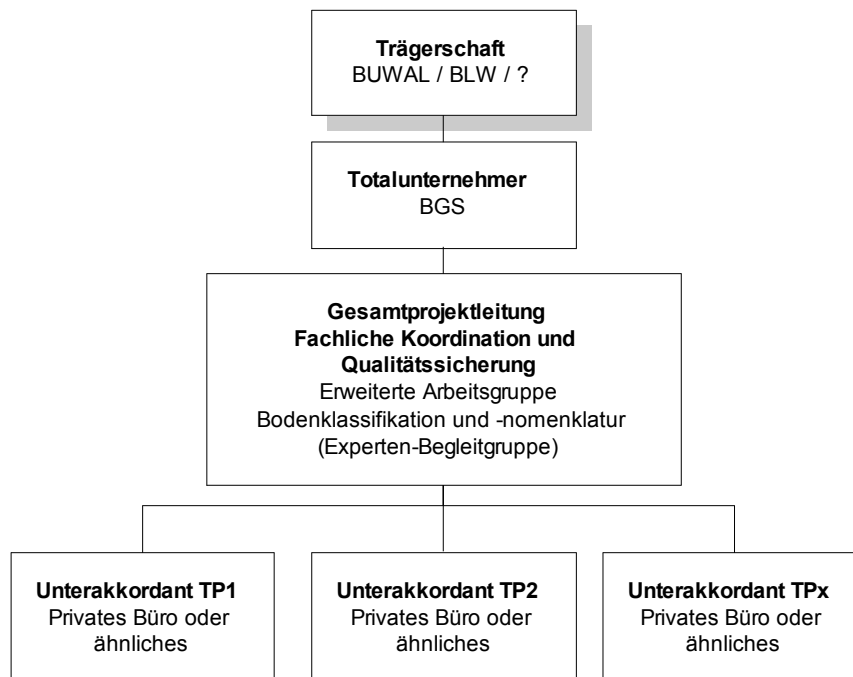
**Trägerschaft**
BUWAL / BLW / ?

**Totalunternehmer**
BGS

**Gesamtprojektleitung**
**Fachliche Koordination und Qualitätssicherung**
Erweiterte Arbeitsgruppe Bodenklassifikation und -nomenklatur (Experten-Begleitgruppe)

**Unterakkordant TP1**
Privates Büro oder ähnliches

**Unterakkordant TP2**
Privates Büro oder ähnliches

**Unterakkordant TPx**
Privates Büro oder ähnliches